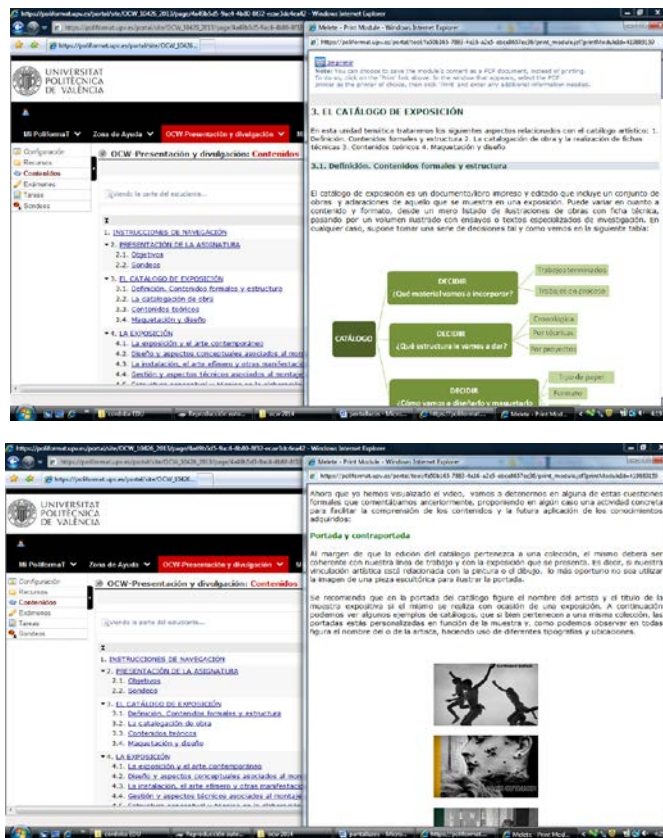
UNIVERSITAT POLITÈCNICA DE VALÈNCIA

Mi PoliformaT Zona de Ayuda OCW-Presentación y divulgación

Configuración
Recursos
Contenidos
Exámenes
Tareas
Sondeos

OCW-Presentación y divulgación: Contenidos

1. INSTRUCCIONES DE NAVEGACIÓN
2. PRESENTACIÓN DE LA ASIGNATURA
2.1. Objetivos
2.2. Sondeos
3. EL CATÁLOGO DE EXPOSICIÓN
3.1. Definición. Contenidos formales y estructura
3.2. La catalogación de obra
3.3. Contenidos teóricos
3.4. Maquetación y diseño
4. LA EXPOSICIÓN
4.1. La exposición y el arte contemporáneo
4.2. Diseño y aspectos conceptuales asociados al mont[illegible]
4.3. La instalación, el arte efímero y otras manifestacio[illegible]
4.4. Gestión y aspectos técnicos asociados al montaje

Melete - Print Module - Windows Internet Explorer

Imprimir

3. EL CATÁLOGO DE EXPOSICIÓN

En esta unidad temática trataremos los siguientes aspectos relacionados con el catálogo artístico: 1. Definición. Contenidos formales y estructura 2. La catalogación de obra y la realización de fichas técnicas 3. Contenidos teóricos 4. Maquetación y diseño

3.1. Definición. Contenidos formales y estructura

El catálogo de exposición es un documento/libro impreso y editado que incluye un conjunto de obras y adoraciones de aquello que se muestra en una exposición. Puede variar en cuanto a contenido y formato, desde un mero listado de ilustraciones de obras con ficha técnica, pasando por un volumen ilustrado con ensayos o textos especializados de investigación. En cualquier caso, supone tomar una serie de decisiones tal y como vemos en la siguiente tabla:

CATÁLOGO
DECIDIR ¿Qué material vamos a incorporar?
Trabajos terminados
Trabajos en proceso
DECIDIR ¿Qué estructura le vamos a dar?
Cronológica
Por técnicas
Por proyectos
DECIDIR ¿Cómo vamos a diseñarlo y maquetarlo
Tipo de papel
Formato

Ahora que ya hemos visualizado el vídeo, vamos a detenernos en alguna de estas cuestiones formales que comentábamos anteriormente, proponiendo en algún caso una actividad concreta para facilitar la comprensión de los contenidos y la futura aplicación de los conocimientos adquiridos:

Portada y contraportada

Al margen de que la edición del catálogo pertenezca a una colección, el mismo deberá ser coherente con nuestra línea de trabajo y con la exposición que se presenta. Es decir, si nuestra vinculación artística está relacionada con la pintura o el dibujo, lo más oportuno no sería utilizar la imagen de una pieza escultórica para ilustrar la portada.

Se recomienda que en la portada del catálogo figure el nombre del artista y el título de la muestra expositiva si el mismo se realiza con ocasión de una exposición. A continuación podemos ver algunos ejemplos de catálogos, que si bien pertenecen a una misma colección, las portadas están personalizadas en función de la muestra y, como podemos observar en todas figura el nombre del o de la artista, haciendo uso de diferentes tipografías y ubicaciones.